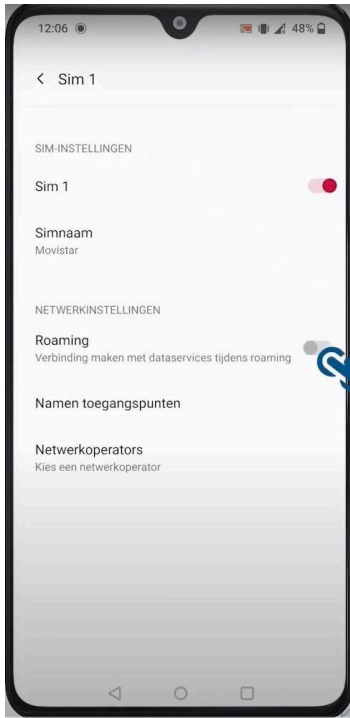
12:06

48%

< Sim 1

SIM-INSTELLINGEN

Sim 1

Simnaam
Movistar

NETWERKINSTELLINGEN

Roaming
Verbinding maken met dataservices tijdens roaming

Namen toegangspunten

Netwerkoperators
Kies een netwerkoperator